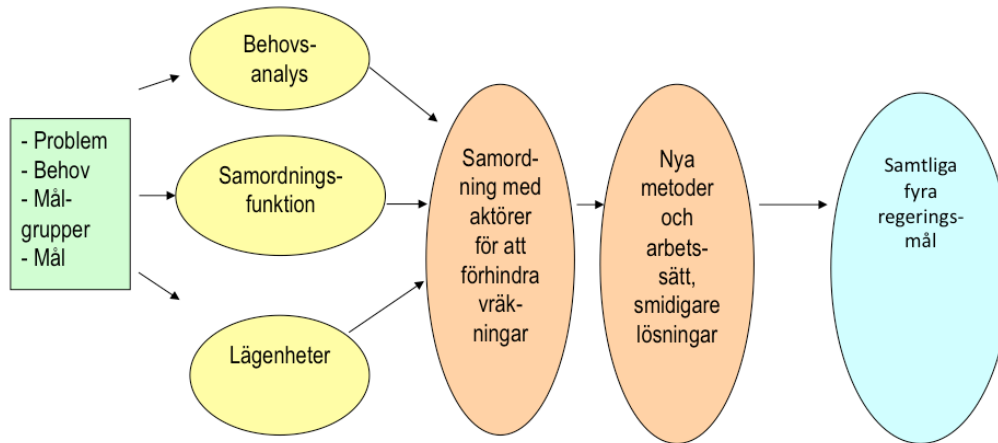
- Problem
- Behov
- Målgrupper
- Mål

Behovsanalys

Samordningsfunktion

Lägenheter

Samordning med aktörer för att förhindra vräkningar

Nya metoder och arbetssätt, smidigare lösningar

Samtliga fyra regeringsmål